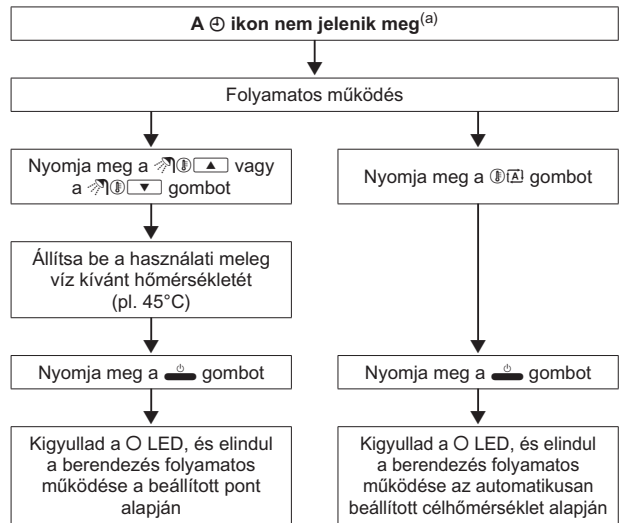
A ⏲ ikon nem jelenik meg$^{(a)}$

Folyamatos működés

Nyomja meg a ▲ vagy a ▼ gombot

Nyomja meg a gombot

Állítsa be a használati meleg víz kívánt hőmérsékletét (pl. 45°C)

Nyomja meg a gombot

Nyomja meg a gombot

Kigyullad a ○ LED, és elindul a berendezés folyamatos működése a beállított pont alapján

Kigyullad a ○ LED, és elindul a berendezés folyamatos működése az automatikusan beállított célhőmérséklet alapján